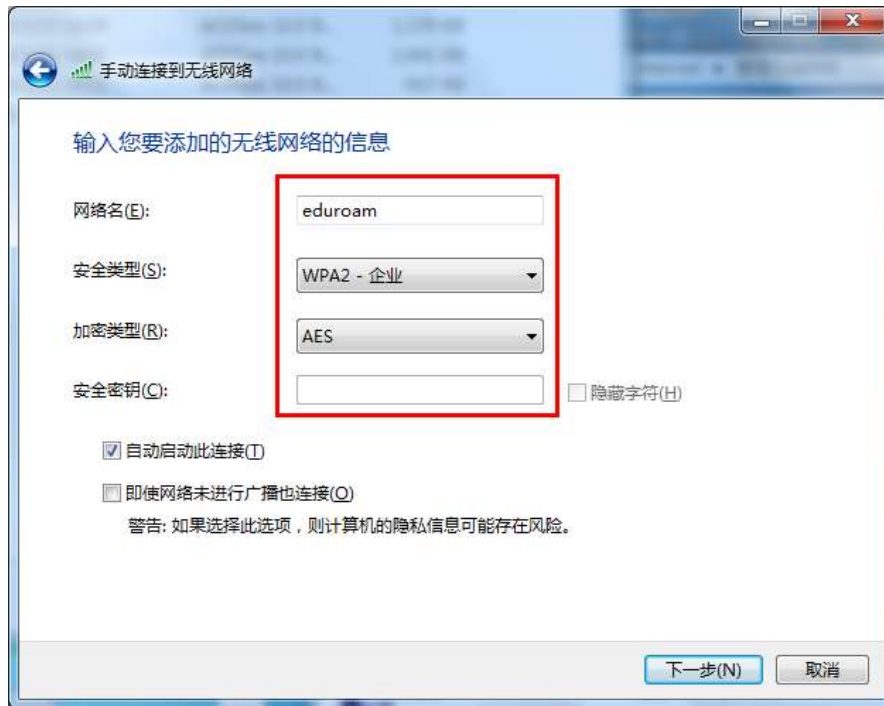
手动连接到无线网络

输入您要添加的无线网络的信息

网络名(E): eduroam

安全类型(S): WPA2 - 企业

加密类型(R): AES

安全密钥(C):

隐藏字符(H)

自动启动此连接(T)

即使网络未进行广播也连接(O)

警告: 如果选择此选项，则计算机的隐私信息可能存在风险。

下一步(N)

取消